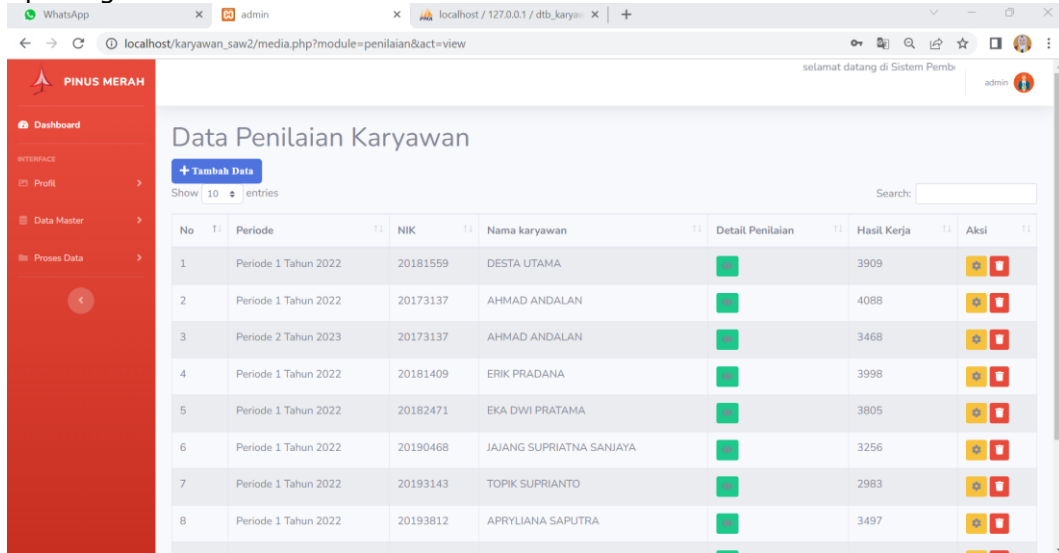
WhatsApp
admin
localhost / 127.0.0.1 / dtb_karyaw
localhost/karyawan_saw2/media.php?module=penilaian&act=view

PINUS MERAH
selamat datang di Sistem Pemb
admin

Dashboard
INTERFACE
Profil
Data Master
Proses Data

Data Penilaian Karyawan

+ Tambah Data

Show 10 entries

Search:

| No | Periode | NIK | Nama karyawan | Detail Penilaian | Hasil Kerja | Aksi |
|---|---|---|---|---|---|---|
| 1 | Periode 1 Tahun 2022 | 20181559 | DESTA UTAMA | | 3909 | |
| 2 | Periode 1 Tahun 2022 | 20173137 | AHMAD ANDALAN | | 4088 | |
| 3 | Periode 2 Tahun 2023 | 20173137 | AHMAD ANDALAN | | 3468 | |
| 4 | Periode 1 Tahun 2022 | 20181409 | ERIK PRADANA | | 3998 | |
| 5 | Periode 1 Tahun 2022 | 20182471 | EKA DWI PRATAMA | | 3805 | |
| 6 | Periode 1 Tahun 2022 | 20190468 | JAJANG SUPRIATNA SANJAYA | | 3256 | |
| 7 | Periode 1 Tahun 2022 | 20193143 | TOPIK SUPRIANTO | | 2983 | |
| 8 | Periode 1 Tahun 2022 | 20193812 | APRYLIANA SAPUTRA | | 3497 | |